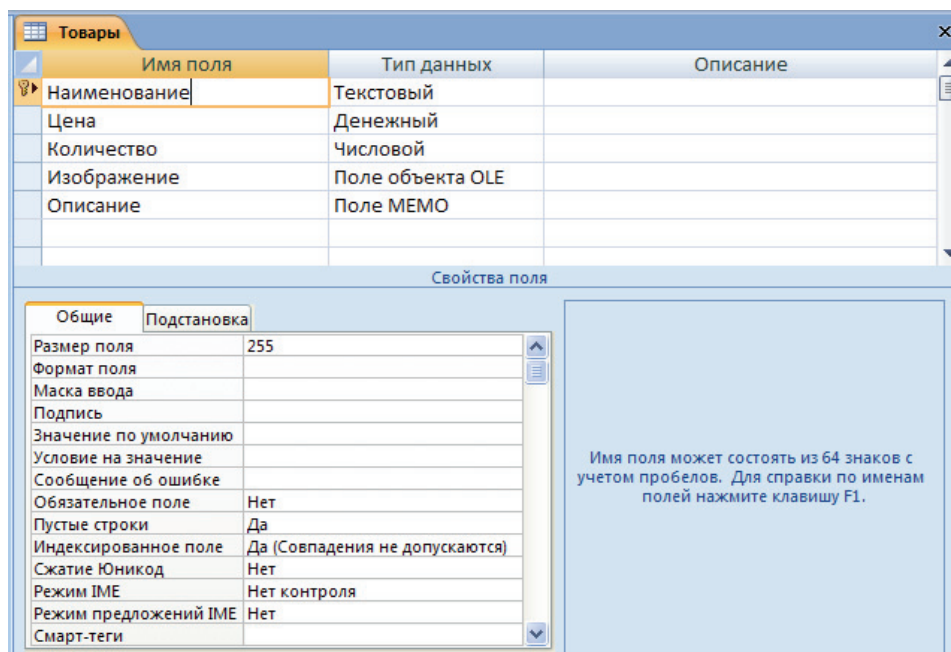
Товары

| Имя поля | Тип данных | Описание |
|---|---|---|
| Наименование | Текстовый | |
| Цена | Денежный | |
| Количество | Числовой | |
| Изображение | Поле объекта OLE | |
| Описание | Поле MEMO | |

Свойства поля

Общие | Подстановка

| | |
|---|---|
| Размер поля | 255 |
| Формат поля | |
| Маска ввода | |
| Подпись | |
| Значение по умолчанию | |
| Условие на значение | |
| Сообщение об ошибке | |
| Обязательное поле | Нет |
| Пустые строки | Да |
| Индексированное поле | Да (Совпадения не допускаются) |
| Сжатие Юникод | Нет |
| Режим IME | Нет контроля |
| Режим предложений IME | Нет |
| Смарт-теги | |

Имя поля может состоять из 64 знаков с учетом пробелов. Для справки по именам полей нажмите клавишу F1.